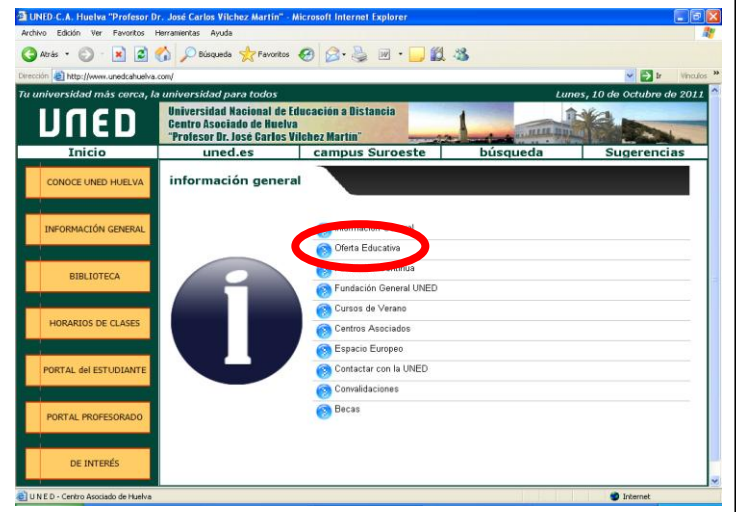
UNED-C.A. Huelva "Profesor Dr. José Carlos Vilchez Martín" - Microsoft Internet Explorer

Archivo Edición Ver Favoritos Herramientas Ayuda

Atrás Búsqueda Favoritos

Dirección http://www.unedcahuelva.com/

Ir Vínculos

Tu universidad más cerca, la universidad para todos

Lunes, 10 de Octubre de 2011

UNED

Universidad Nacional de Educación a Distancia
Centro Asociado de Huelva
"Profesor Dr. José Carlos Vilchez Martín"

Inicio | uned.es | campus Suroeste | búsqueda | Sugerencias

CONOCE UNED HUELVA

INFORMACIÓN GENERAL

BIBLIOTECA

HORARIOS DE CLASES

PORTAL del ESTUDIANTE

PORTAL PROFESORADO

DE INTERÉS

información general

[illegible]

Oferta Educativa

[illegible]

Fundación General UNED

Cursos de Verano

Centros Asociados

Espacio Europeo

Contactar con la UNED

Convalidaciones

Becas

U N E D - Centro Asociado de Huelva

Internet